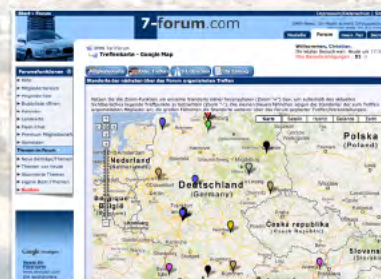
7-forum.com

Start > Forum

Forum

Willkommen, Christian.

Treffenkarte - Google Map

Nederland

Deutschland
(Germany)

Polska
(Poland)

Česká republika
(Czech Republic)

Karte

Satellit

Hybrid

Gelände

Erde

Google

Forumfunktionen

Themen im Forum

Neue Beiträge/Themen